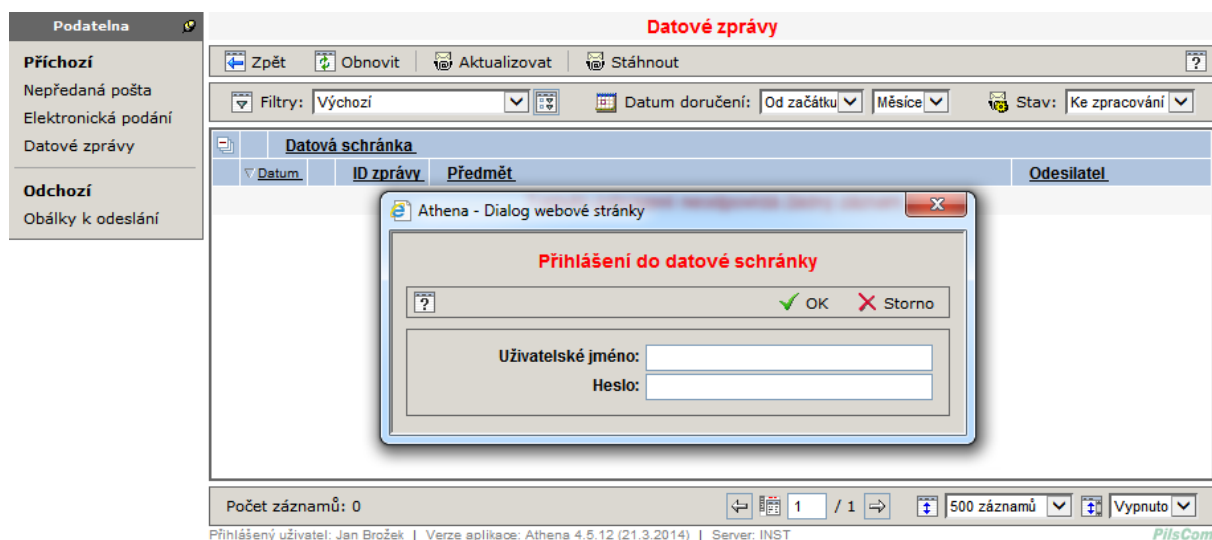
Podatelna

Příchozí
Nepředaná pošta
Elektronická podání
Datové zprávy

Odchozí
Obálky k odeslání

Datové zprávy

Zpět | Obnovit | Aktualizovat | Stáhnout

?

Filtry: Výchozí

Datum doručení: Od začátku | Měsíce

Stav: Ke zpracování

Datová schránka

Datum | ID zprávy | Předmět | Odesilatel

Athena - Dialog webové stránky

Přihlášení do datové schránky

?

OK | Storno

Uživatelské jméno:

Heslo:

Počet záznamů: 0

1 / 1

500 záznamů

Vypnuto

Přihlášený uživatel: Jan Brožek | Verze aplikace: Athena 4.5.12 (21.3.2014) | Server: INST

PilsCom